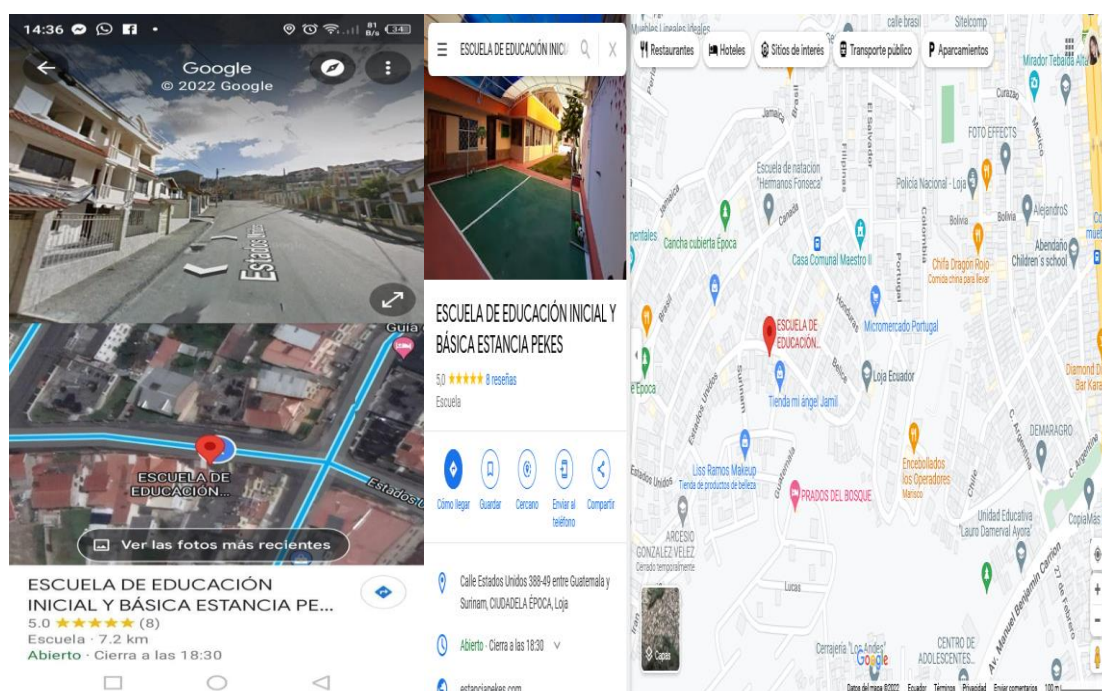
14:36

Google
© 2022 Google

Estados Unidos

Guía

ESCUELA DE EDUCACIÓN...

Estados Unidos

Ver las fotos más recientes

ESCUELA DE EDUCACIÓN INICIAL Y BÁSICA ESTANCIA PE...
5.0 ★★★★★ (8)
Escuela · 7.2 km
Abierto · Cierra a las 18:30

ESCUELA DE EDUCACIÓN INICI

ESCUELA DE EDUCACIÓN INICIAL Y BÁSICA ESTANCIA PEKES

5,0 ★★★★★ 8 reseñas
Escuela

Cómo llegar
Guardar
Cercano
Enviar al teléfono
Compartir

Calle Estados Unidos 388-49 entre Guatemala y Surinam, CIUDADELA ÉPOCA, Loja

Abierto · Cierra a las 18:30

estanciapekes.com

Restaurantes
Hoteles
Sitios de interés
Transporte público
Aparcamientos

Muebles Lineales Ideales
calle brasil
Sitelcomp
Mirador Tebaida Alta
Curazao
FOTO EFFECTS
Jamaica
Brasil
El Salvador
Escuela de natación "Hermanos Fonseca"
Filipinas
Policía Nacional - Loja
Bolivia
Bolivia
AlejandroS
Canadá
Colombia
Cancha cubierta Época
Casa Comunal Maestro II
Abendaño Children's school
Chifa Dragón Rojo
Comida china para llevar
Portugal
ESCUELA DE EDUCACIÓN...
Honduras
Micromercado Portugal
Época
Estados Unidos
Surinam
Belice
Loja Ecuador
Tienda mi ángel Jamil
Diamond Bar Kara
DEMARAGRO
Argentina
Liss Ramos Makeup
Tienda de productos de belleza
Estados Unidos
Guatemala
Encebollados los Operadores
Marisco
PRADOS DEL BOSQUE
Chile
ARCESIO GONZALEZ VELEZ
Cerrado temporalmente
Unidad Educativa "Lauro Damerval Ayora"
CopiaMe
Lucas
Av. Manuel Benjamín Carrión
27 de Febrero
Capas
Cerrajería "Los Andes"
Google
CENTRO DE ADOLESCENTES...
Datos del mapa ©2022 Ecuador Términos Privacidad Enviar comentarios 100 m